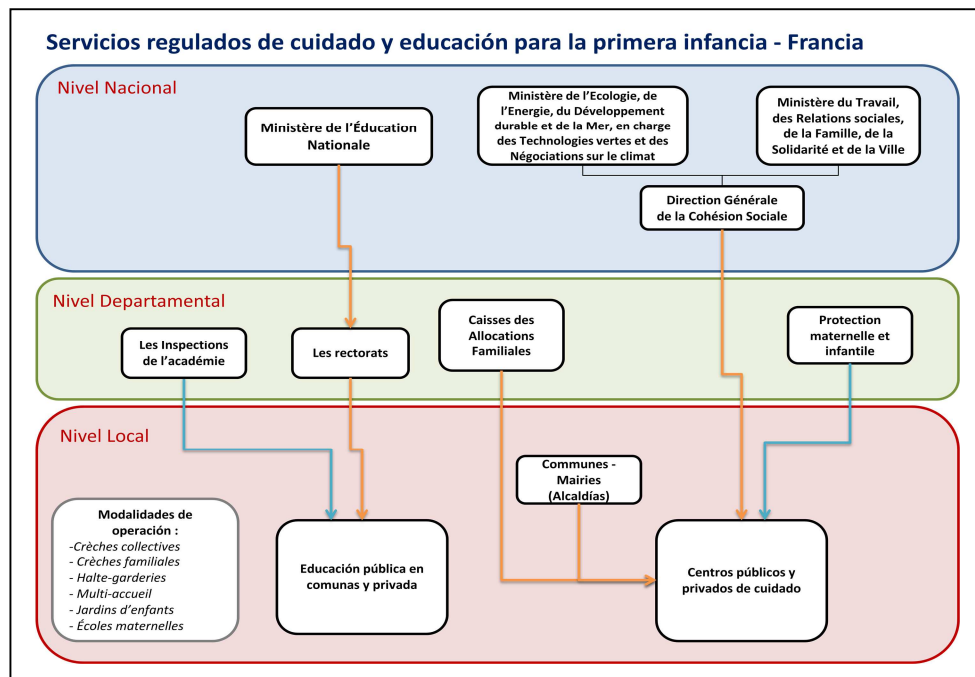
Servicios regulados de cuidado y educación para la primera infancia - Francia

Nivel Nacional

Ministère de l'Éducation Nationale

Ministère de l'Ecologie, de l'Energie, du Développement durable et de la Mer, en charge des Technologies vertes et des Négociations sur le climat

Ministère du Travail, des Relations sociales, de la Famille, de la Solidarité et de la Ville

Direction Générale de la Cohésion Sociale

Nivel Departamental

Les Inspections de l'académie

Les rectorats

Caisses des Allocations Familiales

Protection maternelle et infantile

Nivel Local

Communes - Mairies (Alcaldías)

Modalidades de operación :
-Crèches collectives
- Crèches familiales
- Halte-garderies
- Multi-accueil
- Jardins d'enfants
- Écoles maternelles

Educación pública en comunas y privada

Centros públicos y privados de cuidado